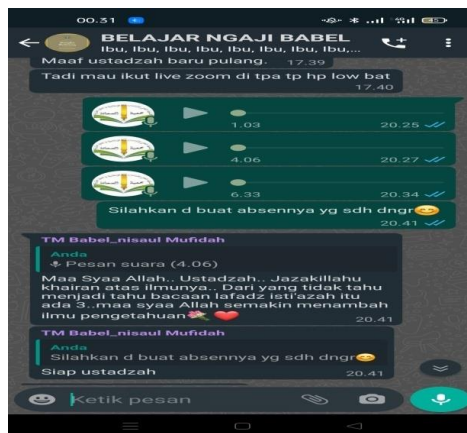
00.31

BELAJAR NGAJI BABEL
Ibu, Ibu, Ibu, Ibu, Ibu, Ibu, Ibu, Ibu,...

Maaf ustadzah baru pulang. 17.39

Tadi mau ikut live zoom di tpa tp hp low bat 17.40

1.03 20.25

4.06 20.27

6.33 20.34

Silahkan d buat absennya yg sdh dngr😊 20.41

TM Babel_nisaul Mufidah
Anda
Pesan suara (4.06)
Maa Syaa Allah.. Ustadzah.. Jazakillahu khairan atas ilmunya.. Dari yang tidak tahu menjadi tahu bacaan lafadz isti'azah itu ada 3..maa syaa Allah semakin menambah ilmu pengetahuan💐❤️ 20.41

TM Babel_nisaul Mufidah
Anda
Silahkan d buat absennya yg sdh dngr😊
Siap ustadzah 20.41

Ketik pesan